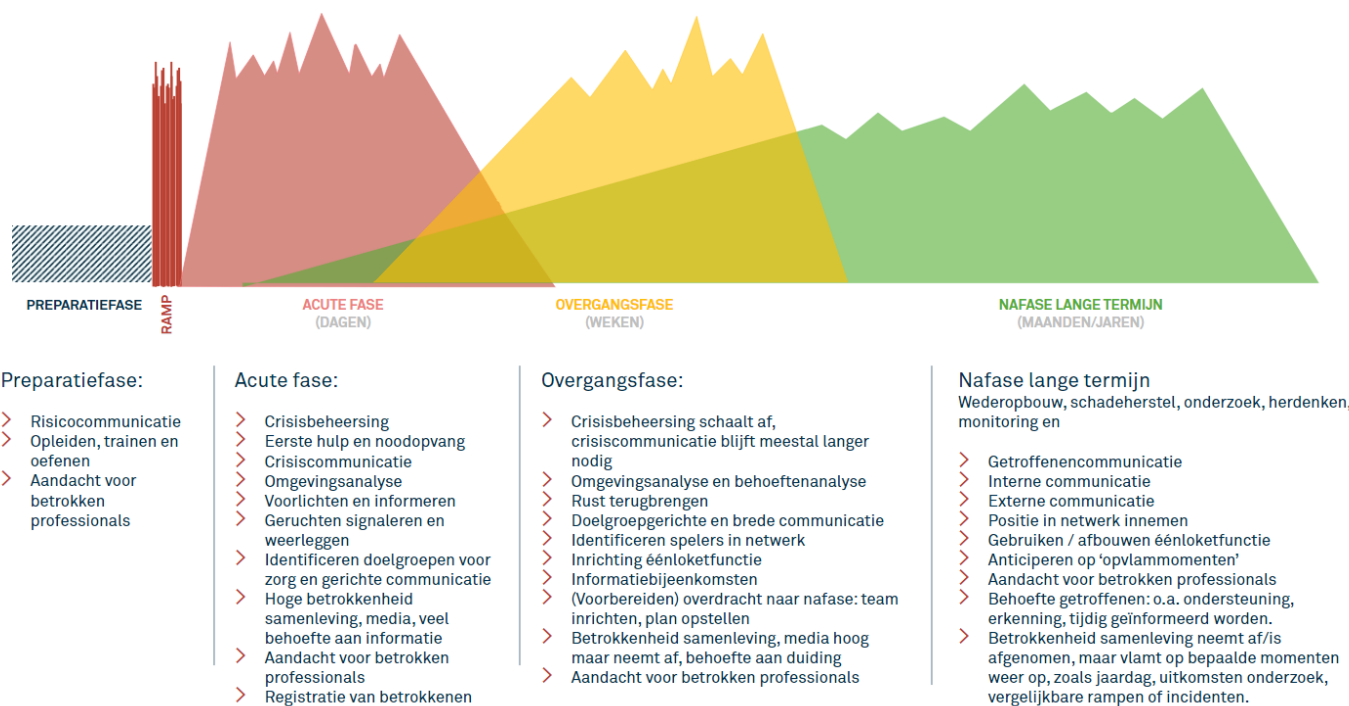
PREPARATIEFASE

RAMP

ACUTE FASE
(DAGEN)

OVERGANGSFASE
(WEKEN)

NAFASE LANGE TERMIJN
(MAANDEN/JAREN)

Preparatiefase:

› Risicocommunicatie
› Opleiden, trainen en oefenen
› Aandacht voor betrokken professionals

Acute fase:

› Crisisbeheersing
› Eerste hulp en noodopvang
› Crisiscommunicatie
› Omgevingsanalyse
› Voorlichten en informeren
› Geruchten signaleren en weerleggen
› Identificeren doelgroepen voor zorg en gerichte communicatie
› Hoge betrokkenheid samenleving, media, veel behoefte aan informatie
› Aandacht voor betrokken professionals
› Registratie van betrokkenen

Overgangsfase:

› Crisisbeheersing schaalt af, crisiscommunicatie blijft meestal langer nodig
› Omgevingsanalyse en behoeftenanalyse
› Rust terugbrengen
› Doelgroepgerichte en brede communicatie
› Identificeren spelers in netwerk
› Inrichting éénloketfunctie
› Informatiebijeenkomsten
› (Voorbereiden) overdracht naar nafase: team inrichten, plan opstellen
› Betrokkenheid samenleving, media hoog maar neemt af, behoefte aan duiding
› Aandacht voor betrokken professionals

Nafase lange termijn
Wederopbouw, schadeherstel, onderzoek, herdenken, monitoring en

› Getroffenencommunicatie
› Interne communicatie
› Externe communicatie
› Positie in netwerk innemen
› Gebruiken / afbouwen éénloketfunctie
› Anticiperen op ‘opvlammomenten’
› Aandacht voor betrokken professionals
› Behoefte getroffenen: o.a. ondersteuning, erkenning, tijdig geïnformeerd worden.
› Betrokkenheid samenleving neemt af/is afgenomen, maar vlamt op bepaalde momenten weer op, zoals jaardag, uitkomsten onderzoek, vergelijkbare rampen of incidenten.